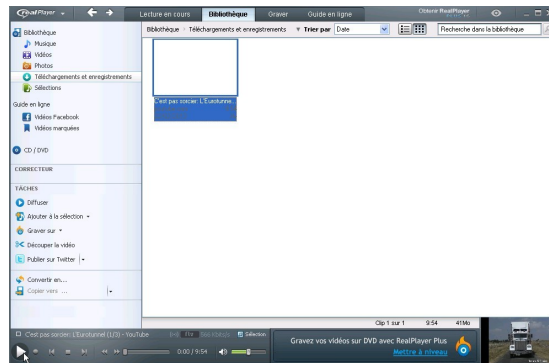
RealPlayer

Lecture en cours | Bibliothèque | Graver | Guide en ligne | Obtenir RealPlayer

Bibliothèque > Téléchargements et enregistrements | Trier par Date | Recherche dans la bibliothèque

Bibliothèque
Musique
Vidéos
Photos
Téléchargements et enregistrements
Sélections

Guide en ligne
Vidéos Facebook
Vidéos marquées

CD / DVD

CORRECTEUR

TÂCHES
Diffuser
Ajouter à la sélection
Graver sur
Découper la vidéo
Publier sur Twitter

Convertir en...
Copier vers ...

C'est pas sorcier: L'Eurotunne...

Clip 1 sur 1 | 9:54 | 41Mo

C'est pas sorcier: L'Eurotunnel (1/3) - YouTube | Sélection

0:00 / 9:54

Gravez vos vidéos sur DVD avec RealPlayer Plus
Mettre à niveau